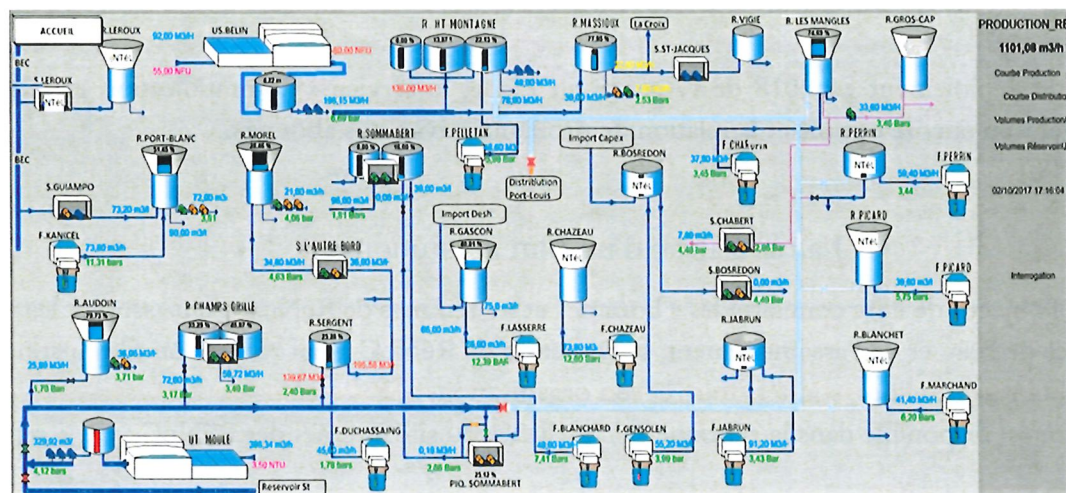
ACCUEIL
R.LEROUX
US.BELIN
R. HT MONTAGNE
R.MASSIOUX
La Croix
R.VIGIE
R. LES MANGLES
R.GROS-CAP
PRODUCTION_RE
1101,08 m3/h
Courbe Production
Courbe Distributio
Volumes Production
Volumes Réservoir
02/10/2017 17:16:04
Interrogation
92,80 M3/H
40,00 NFU
55,00 NFU
BEC
S.LEROUX
NTeL
NTeL
S.ST-JACQUES
196,15 M3/H
6,60 bar
130,00 M3/H
48,80 M3/H
78,80 M3/H
38,60 M3/H
2,53 Bars
33,80 M3/H
3,40 Bars
BEC
R.PORT-BLANC
R.MOREL
R.SOMMABERT
F.PELLETAN
Import Capex
R.BOSREDON
R.PERRIN
F.PERRIN
S.GUIAMPO
73,20 M3/H
72,80 M3/H
90,00 M3/H
21,80 M3/H
4,06 bar
96,80 M3/H
1,61 Bars
38,00 M3/H
Distribution Port-Louis
37,80 M3/H
3,45 Bars
59,40 M3/H
3,44
F.KANICEL
73,80 M3/H
11,31 Bars
S.L'AUTRE BORD
34,80 M3/H
4,63 Bars
36,80 M3/H
Import Desh
R.GASCON
R.CHAZEAU
S.CHABERT
7,80 M3/H
4,48 bar
R.PICARD
F.PICARD
39,80 M3/H
5,75 Bars
S.BOSREDON
0,00 M3/H
4,40 Bar
R.AUDOIN
R.CHAMPS GRILLE
R.SERGENT
75,0 M3/H
66,80 M3/H
F.LASSERRE
26,80 M3/H
12,30 BAR
F.CHAZEAU
73,80 M3/H
R.JABRUN
NTeL
R.BLANCHET
NTeL
F.MARCHAND
41,40 M3/H
6,20 Bars
25,80 M3/H
1,70 Bars
38,86 M3/H
3,71 bar
72,80 M3/H
3,17 Bar
58,72 M3/H
3,40 Bar
139,67 M3/H
2,40 Bars
105,50 M3/H
329,92 M3/H
4,12 Bars
UT. MOULE
380,34 M3/H
3,50 NTU
F.DUCHASSAING
45,00 M3/H
1,70 Bars
0,18 M3/H
2,06 Bars
PIQ. SOMMABERT
F.BLANCHARD
49,80 M3/H
7,41 Bars
F.GENSOLEN
55,20 M3/H
3,90 bar
F.JABRUN
91,20 M3/H
3,43 Bar
Reservoir St